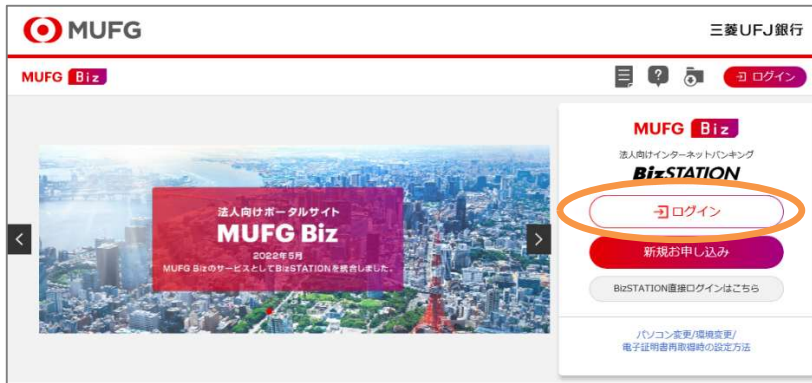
MUFG

三菱UFJ銀行

MUFG Biz

ログイン

法人向けポータルサイト
MUFG Biz
2022年5月
MUFG BizのサービスとしてBizSTATIONを統合しました。

MUFG Biz

法人向けインターネットバンキング
BizSTATION

ログイン

新規お申し込み

BizSTATION直接ログインはこちら

パソコン変更/環境変更/
電子証明書再取得時の設定方法